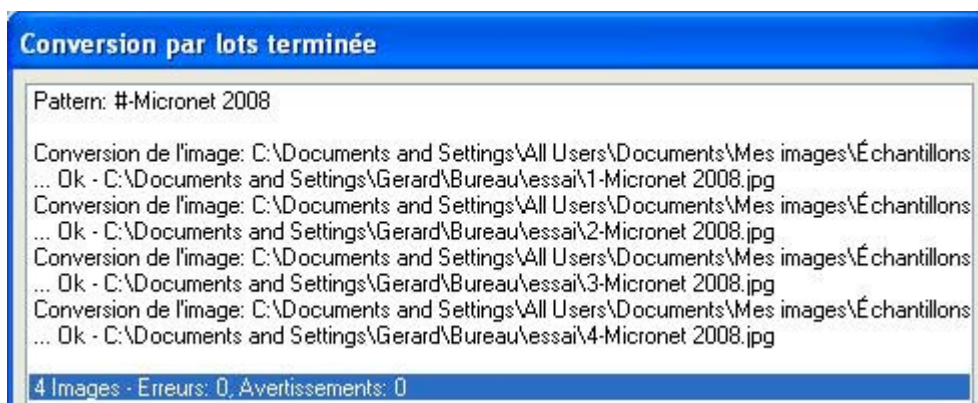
Conversion par lots terminée

Pattern: #-Micronet 2008

Conversion de l'image: C:\Documents and Settings\All Users\Documents\Mes images\Échantillons
... Ok - C:\Documents and Settings\Gerard\Bureau\essai\1-Micronet 2008.jpg
Conversion de l'image: C:\Documents and Settings\All Users\Documents\Mes images\Échantillons
... Ok - C:\Documents and Settings\Gerard\Bureau\essai\2-Micronet 2008.jpg
Conversion de l'image: C:\Documents and Settings\All Users\Documents\Mes images\Échantillons
... Ok - C:\Documents and Settings\Gerard\Bureau\essai\3-Micronet 2008.jpg
Conversion de l'image: C:\Documents and Settings\All Users\Documents\Mes images\Échantillons
... Ok - C:\Documents and Settings\Gerard\Bureau\essai\4-Micronet 2008.jpg

4 Images - Erreurs: 0, Avertissements: 0